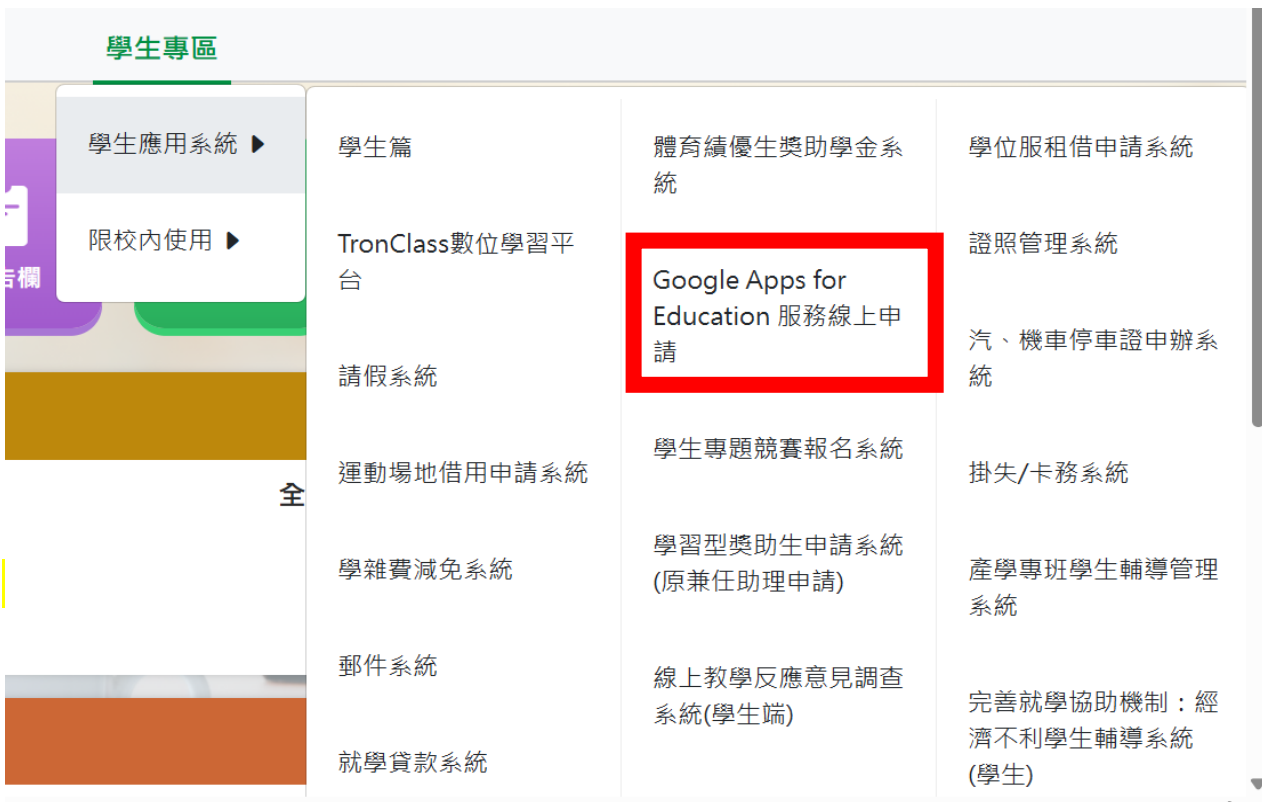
學生專區

學生應用系統 ▶

限校內使用 ▶

告欄

全

學生篇

TronClass數位學習平台

請假系統

運動場地借用申請系統

學雜費減免系統

郵件系統

就學貸款系統

體育績優生獎助學金系統

Google Apps for Education 服務線上申請

學生專題競賽報名系統

學習型獎助生申請系統(原兼任助理申請)

線上教學反應意見調查系統(學生端)

學位服租借申請系統

證照管理系統

汽、機車停車證申辦系統

掛失/卡務系統

產學專班學生輔導管理系統

完善就學協助機制：經濟不利學生輔導系統(學生)